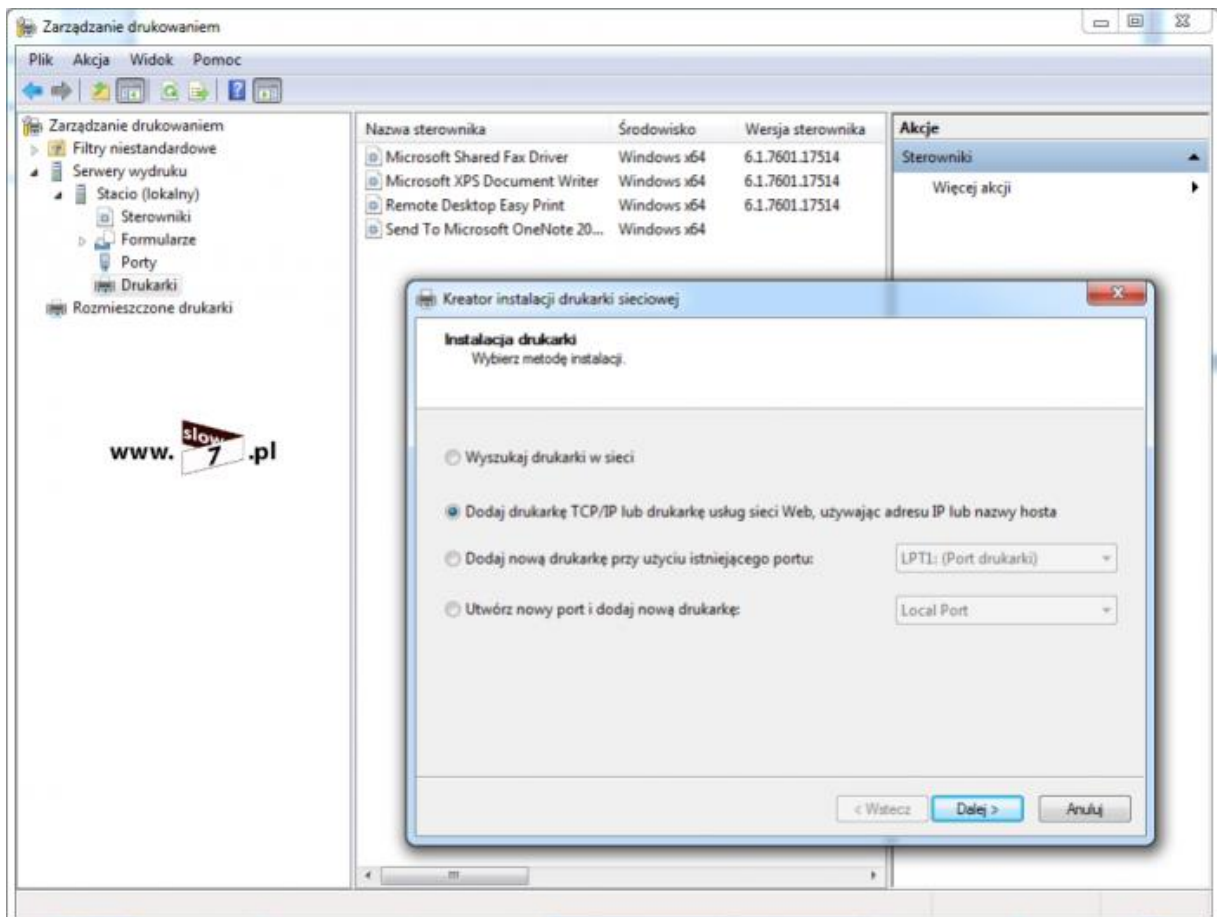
Zarządzanie drukowaniem

Plik Akcja Widok Pomoc

Zarządzanie drukowaniem
Filtry niestandardowe
Serwery wydruku
Stacio (lokalny)
Sterowniki
Formularze
Porty
Drukarki
Rozmieszczone drukarki

www. slow 7 .pl

| Nazwa sterownika | Środowisko | Wersja sterownika |
|---|---|---|
| Microsoft Shared Fax Driver | Windows x64 | 6.1.7601.17514 |
| Microsoft XPS Document Writer | Windows x64 | 6.1.7601.17514 |
| Remote Desktop Easy Print | Windows x64 | 6.1.7601.17514 |
| Send To Microsoft OneNote 20... | Windows x64 | |

Akcje
Sterowniki
Więcej akcji

Kreator instalacji drukarki sieciowej

Instalacja drukarki
Wybierz metodę instalacji.

Wyszukaj drukarki w sieci

Dodaj drukarkę TCP/IP lub drukarkę usług sieci Web, używając adresu IP lub nazwy hosta

Dodaj nową drukarkę przy użyciu istniejącego portu: LPT1: (Port drukarki)

Utwórz nowy port i dodaj nową drukarkę: Local Port

< Wstecz Dalej > Anuluj